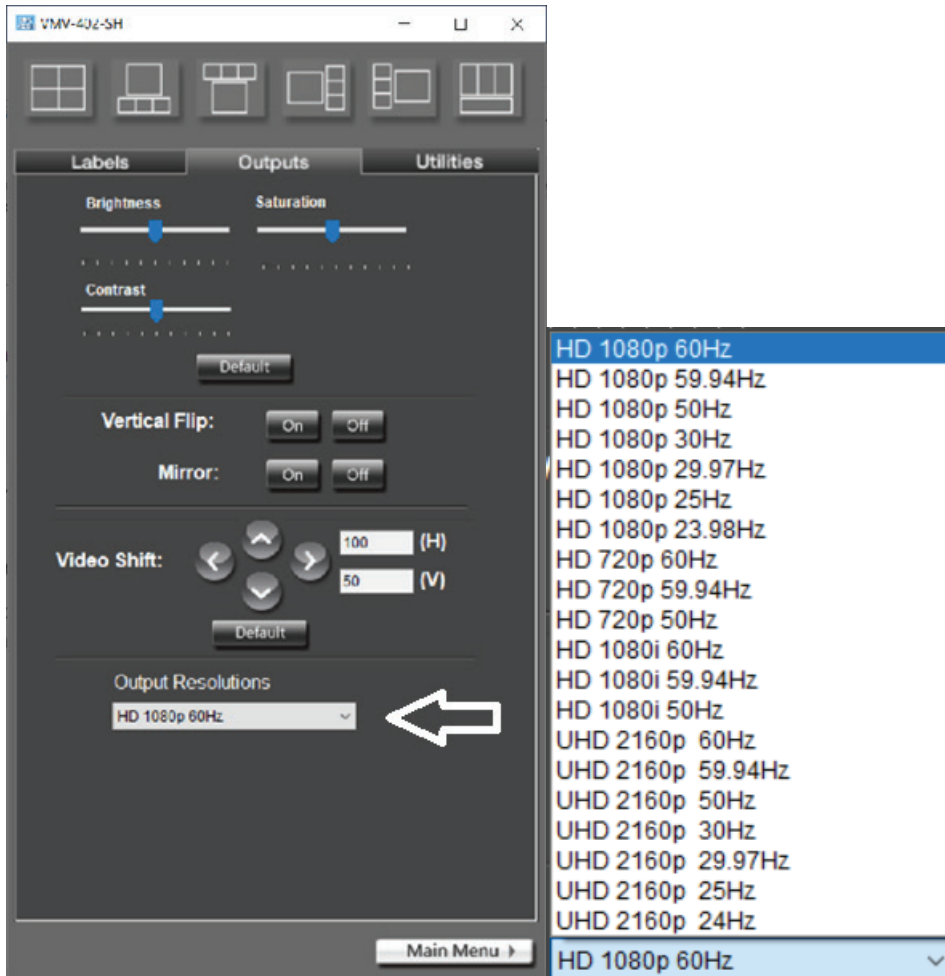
VMV-402-SH

Labels
Outputs
Utilities

Brightness
Saturation
Contrast
Default

Vertical Flip: On Off
Mirror: On Off

Video Shift: 100 (H)
50 (V)
Default

Output Resolutions
HD 1080p 60Hz

Main Menu

HD 1080p 60Hz
HD 1080p 59.94Hz
HD 1080p 50Hz
HD 1080p 30Hz
HD 1080p 29.97Hz
HD 1080p 25Hz
HD 1080p 23.98Hz
HD 720p 60Hz
HD 720p 59.94Hz
HD 720p 50Hz
HD 1080i 60Hz
HD 1080i 59.94Hz
HD 1080i 50Hz
UHD 2160p 60Hz
UHD 2160p 59.94Hz
UHD 2160p 50Hz
UHD 2160p 30Hz
UHD 2160p 29.97Hz
UHD 2160p 25Hz
UHD 2160p 24Hz
HD 1080p 60Hz